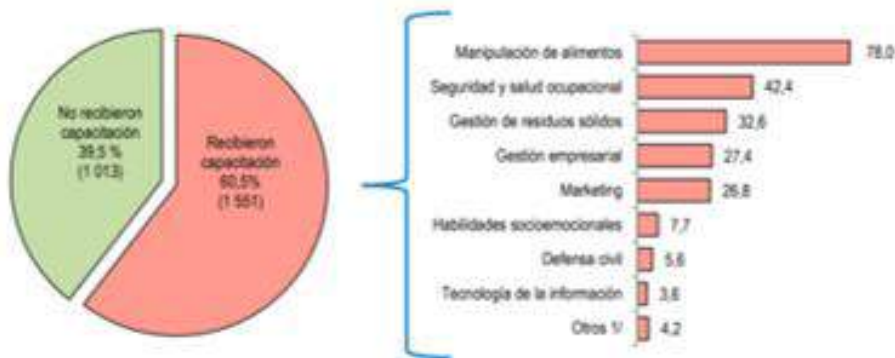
No recibieron capacitación
39,5 %
(1 013)

Recibieron capacitación
60,5%
(1 551)

Manipulación de alimentos 78,0
Seguridad y salud ocupacional 42,4
Gestión de residuos sólidos 32,6
Gestión empresarial 27,4
Marketing 26,8
Habilidades socioemocionales 7,7
Defensa civil 5,6
Tecnología de la información 3,6
Otros 1/ 4,2